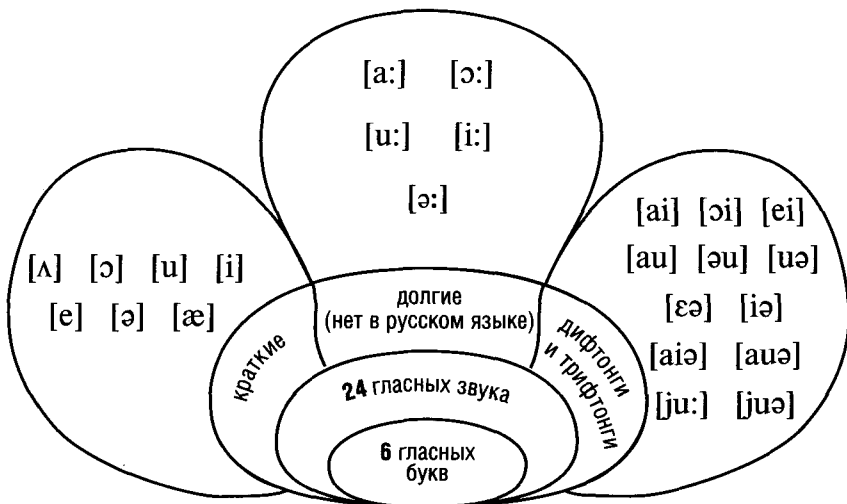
[a:] [ɔ:]

[u:] [i:]

[ə:]

[ʌ] [ɔ] [u] [i]

[e] [ə] [æ]

[ai] [ɔi] [ei]

[au] [əu] [uə]

[ɛə] [iə]

[aiə] [auə]

[ju:] [juə]

краткие

долгие (нет в русском языке)

дифтонги и трифтонги

24 гласных звука

6 гласных букв